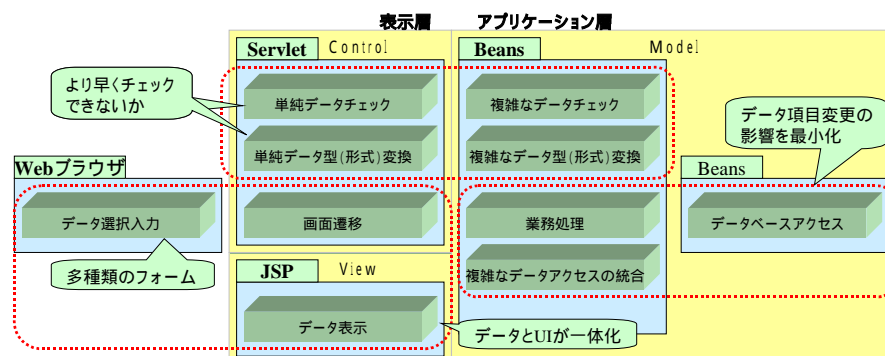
表示層

アプリケーション層

Servlet Control

Beans Model

より早くチェックできないか

単純データチェック

単純データ型(形式)変換

複雑なデータチェック

複雑なデータ型(形式)変換

データ項目変更の影響を最小化

Webブラウザ

Beans

データ選択入力

画面遷移

業務処理

データベースアクセス

多種類のフォーム

JSP View

複雑なデータアクセスの統合

データ表示

データとUIが一体化